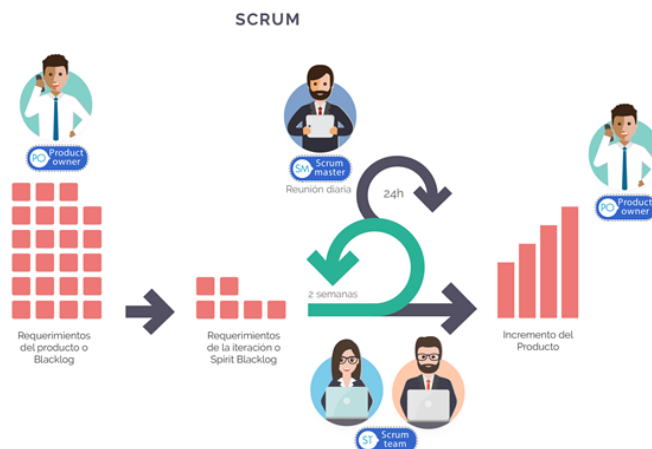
SCRUM

PO Product owner

SM Scrum master

Reunión diaria

24h

PO Product owner

2 semanas

Requerimientos del producto o Blacklog

Requerimientos de la iteración o Spirit Blacklog

Incremento del Producto

ST Scrum team